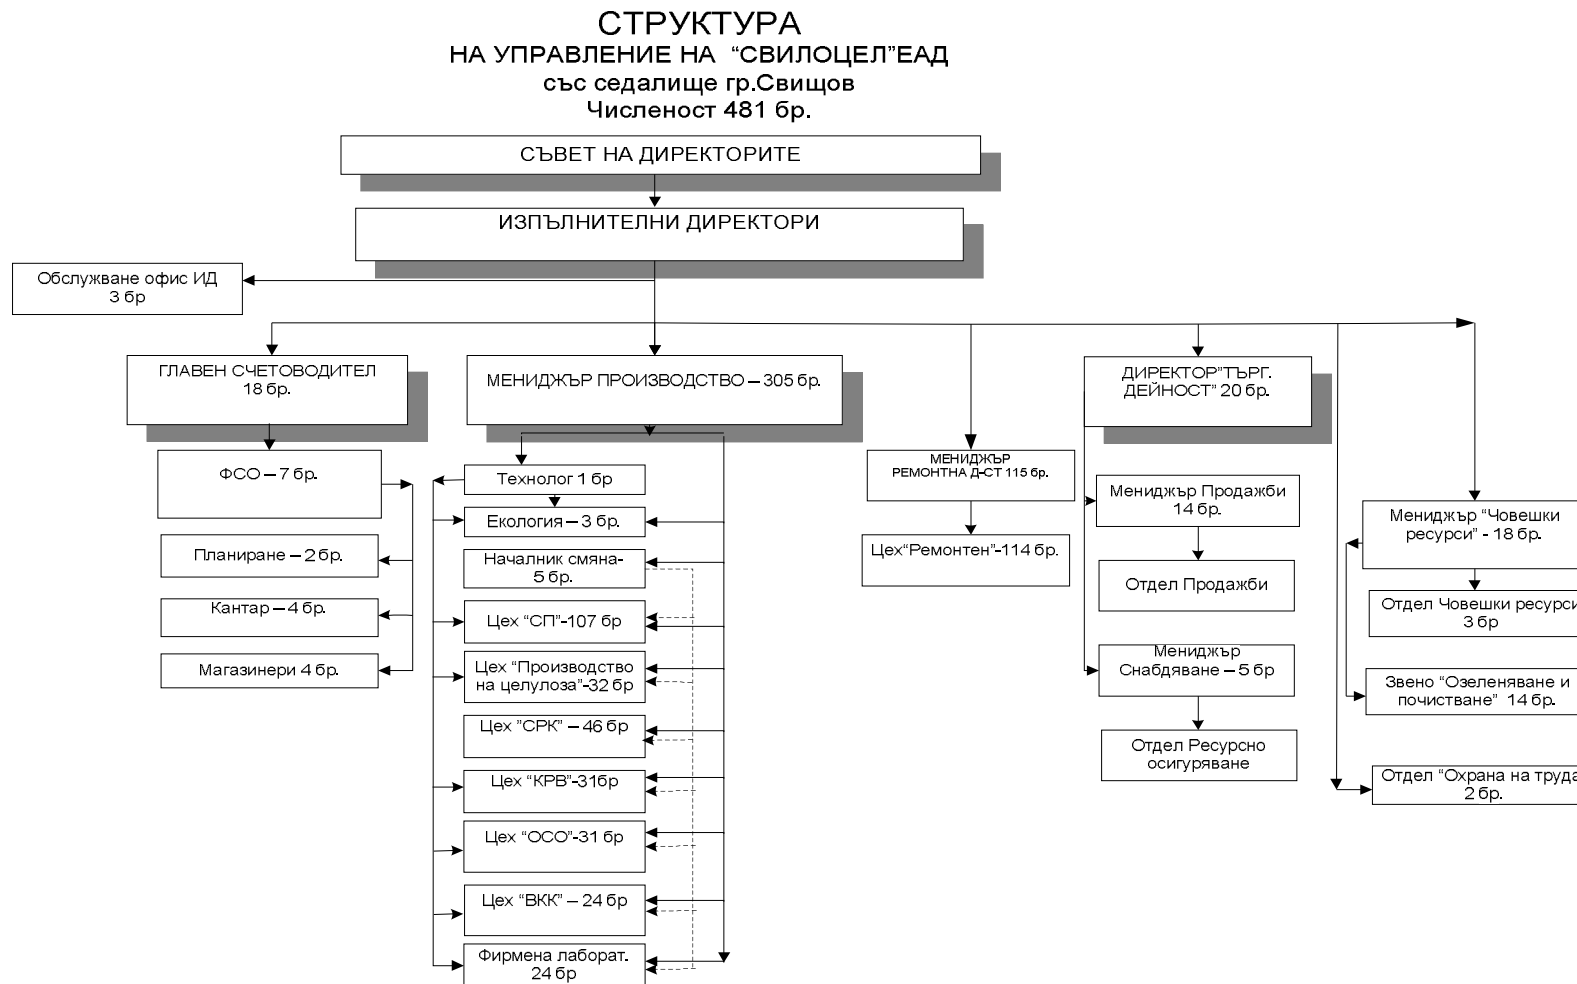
СТРУКТУРА
НА УПРАВЛЕНИЕ НА "СВИЛОЦЕЛ"ЕАД
със седалище гр.Свищов
Численост 481 бр.

СЪВЕТ НА ДИРЕКТОРИТЕ

ИЗПЪЛНИТЕЛНИ ДИРЕКТОРИ

Обслужване офис ИД
3 бр

ГЛАВЕН СЧЕТОВОДИТЕЛ
18 бр.

ФСО – 7 бр.

Планиране – 2 бр.

Кантар – 4 бр.

Магазинери 4 бр.

МЕНИДЖЪР ПРОИЗВОДСТВО – 305 бр.

Технолог 1 бр

Екология – 3 бр.

Началник смяна-
5 бр.

Цех "СП"-107 бр

Цех "Производство на целулоза"-32 бр

Цех "СРК" – 46 бр

Цех "КРВ"-31бр

Цех "ОСО"-31 бр

Цех "ВКК" – 24 бр

Фирмена лаборат.
24 бр

МЕНИДЖЪР
РЕМОНТНА Д-СТ 115 бр.

Цех"Ремонтен"-114 бр.

ДИРЕКТОР"ТЪРГ.
ДЕЙНОСТ" 20 бр.

Мениджър Продажби
14 бр.

Отдел Продажби

Мениджър
Снабдяване – 5 бр

Отдел Ресурсно
осигуряване

Мениджър "Човешки
ресурси" - 18 бр.

Отдел Човешки ресурси
3 бр

Звено "Озеленяване и
почистване" 14 бр.

Отдел "Охрана на труда"
2 бр.